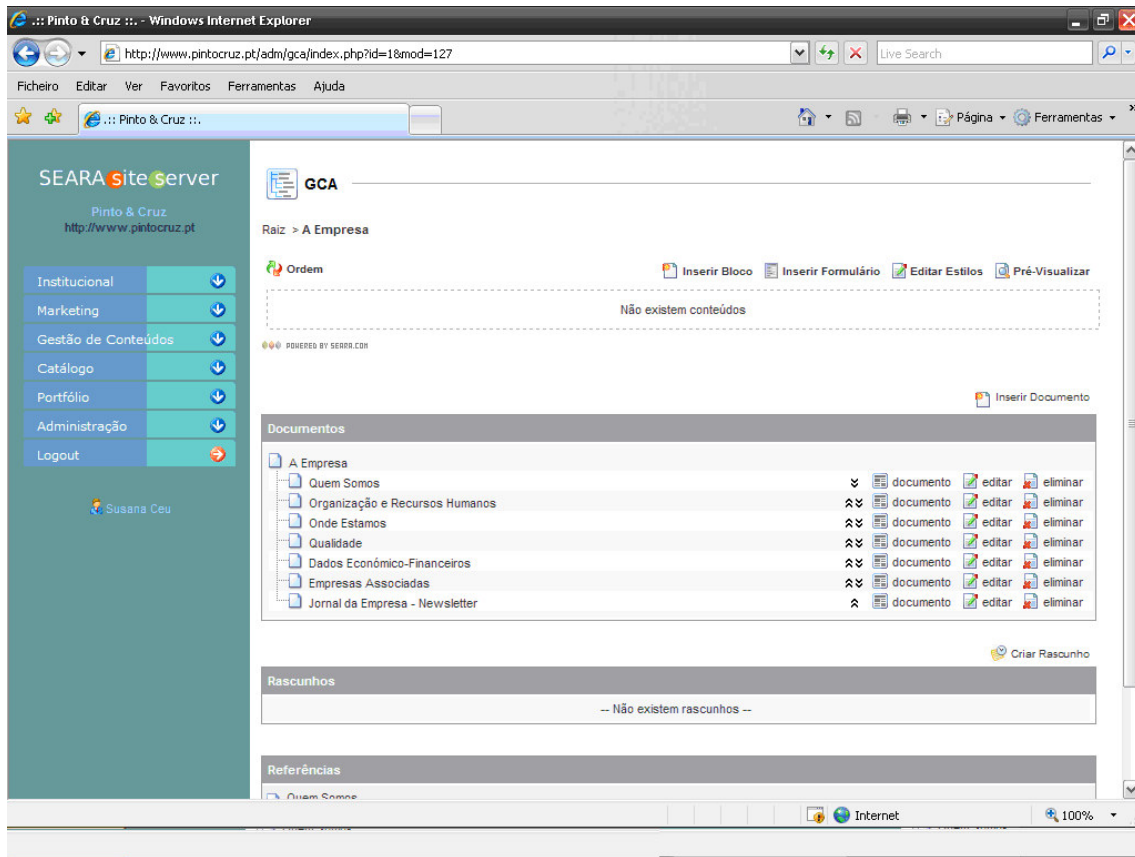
.:: Pinto & Cruz ::. - Windows Internet Explorer

http://www.pintocruz.pt/adm/gca/index.php?id=1&mod=127

Live Search

Ficheiro Editar Ver Favoritos Ferramentas Ajuda

.:: Pinto & Cruz ::.

Página Ferramentas

SEARA site server

Pinto & Cruz
http://www.pintocruz.pt

Institucional
Marketing
Gestão de Conteúdos
Catálogo
Portfólio
Administração
Logout

Susana Ceu

GCA

Raiz > A Empresa

Ordem

Inserir Bloco | Inserir Formulário | Editar Estilos | Pré-Visualizar

Não existem conteúdos

POWERED BY SEARA.COM

Inserir Documento

Documentos

A Empresa
Quem Somos documento editar eliminar
Organização e Recursos Humanos documento editar eliminar
Onde Estamos documento editar eliminar
Qualidade documento editar eliminar
Dados Económico-Financeiros documento editar eliminar
Empresas Associadas documento editar eliminar
Jornal da Empresa - Newsletter documento editar eliminar

Criar Rascunho

Rascunhos

-- Não existem rascunhos --

Referências

Quem Somos

Internet

100%